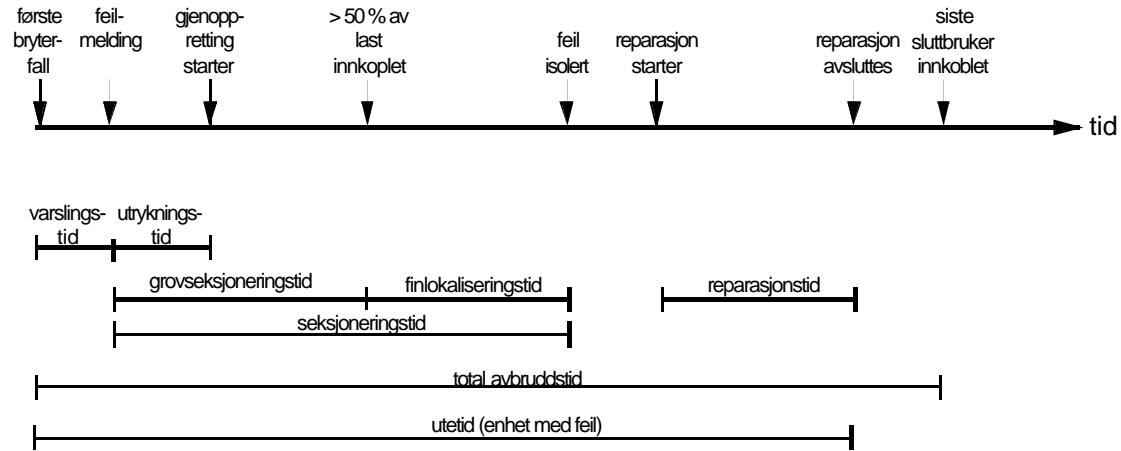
første bryterfall

feilmelding

gjenopprettingstarter

> 50 % av last innkoplet

feil isolert

reparasjon starter

reparasjon avsluttes

siste sluttbruker innkoblet

tid

varslingstid

utrykningstid

grovseksjoneringstid

finlokaliseringstid

reparasjonstid

seksjoneringstid

total avbruddstid

utetid (enhet med feil)